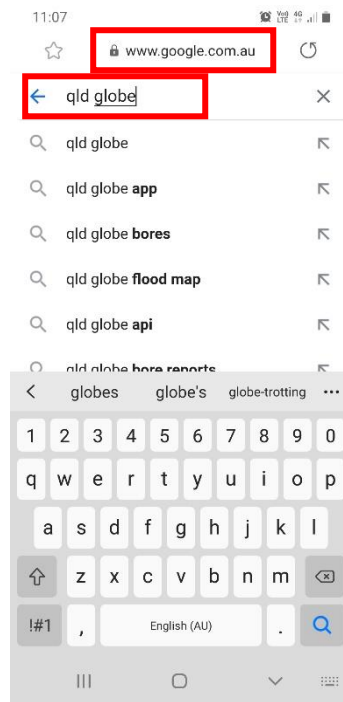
11:07

Vo) 4G LTE

www.google.com.au

qld globe

qld globe
qld globe app
qld globe bores
qld globe flood map
qld globe api
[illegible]

globes
globe's
globe-trotting

1 2 3 4 5 6 7 8 9 0
q w e r t y u i o p
a s d f g h j k l
z x c v b n m
!#1
,
English (AU)
.